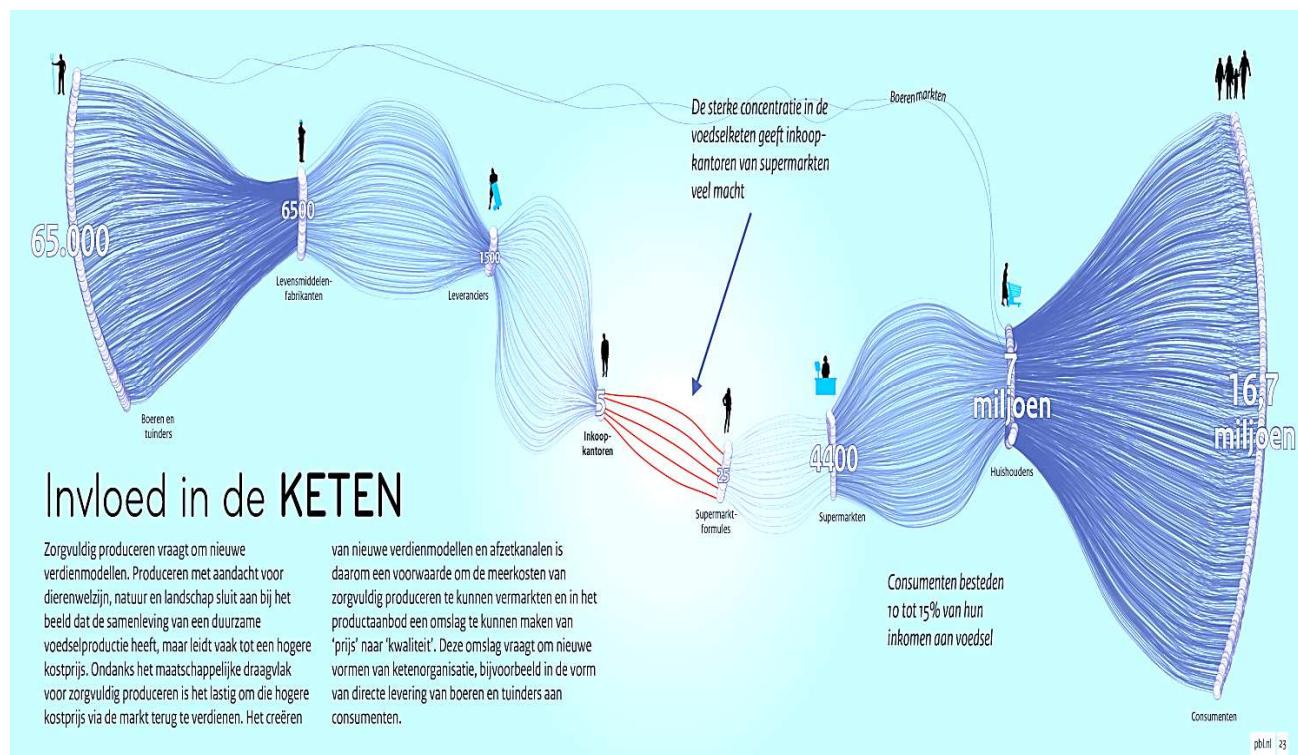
De sterke concentratie in de voedselketen geeft inkoopkantoren van supermarkten veel macht

Boerenmarkten

65.000

Boeren en tuinders

6500

Levensmiddelenfabrikanten

1500

Leveranciers

5

Inkoopkantoren

25

Supermarktformules

4400

Supermarkten

7 miljoen

Huishoudens

16,7 miljoen

Consumenten

Invloed in de KETEN

Zorgvuldig produceren vraagt om nieuwe verdienmodellen. Produceren met aandacht voor dierenwelzijn, natuur en landschap sluit aan bij het beeld dat de samenleving van een duurzame voedselproductie heeft, maar leidt vaak tot een hogere kostprijs. Ondanks het maatschappelijke draagvlak voor zorgvuldig produceren is het lastig om die hogere kostprijs via de markt terug te verdienen. Het creëren van nieuwe verdienmodellen en afzetkanalen is daarom een voorwaarde om de meerkosten van zorgvuldig produceren te kunnen vermarkten en in het productaanbod een omslag te kunnen maken van 'prijs' naar 'kwaliteit'. Deze omslag vraagt om nieuwe vormen van ketenorganisatie, bijvoorbeeld in de vorm van directe levering van boeren en tuinders aan consumenten.

Consumenten besteden 10 tot 15% van hun inkomen aan voedsel

pbl.nl 23